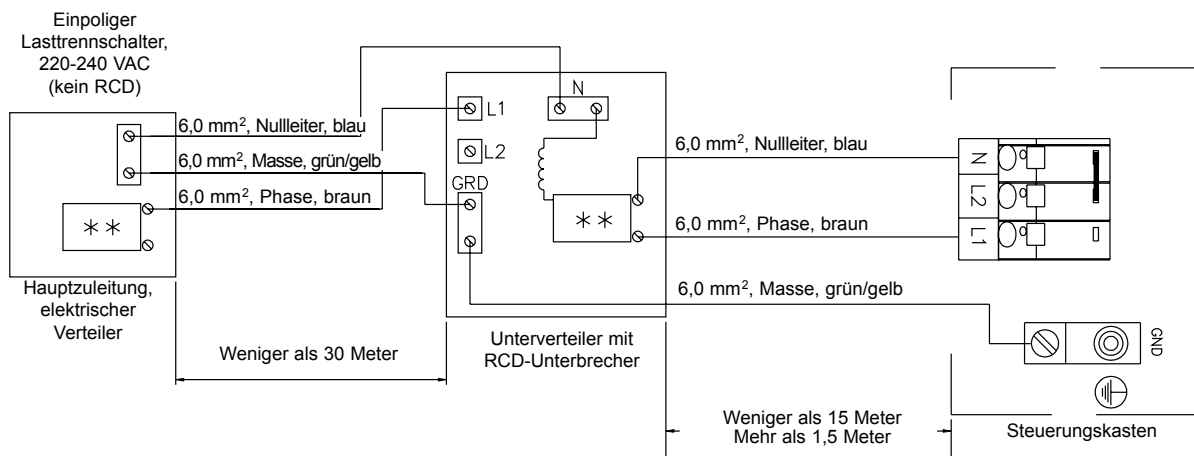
Einpoliger Lasttrennschalter, 220-240 VAC (kein RCD)

6,0 mm$^2$, Nullleiter, blau
6,0 mm$^2$, Masse, grün/gelb
6,0 mm$^2$, Phase, braun

**

Hauptzuleitung, elektrischer Verteiler

L1
N
L2
GRD

**

6,0 mm$^2$, Nullleiter, blau
6,0 mm$^2$, Phase, braun
6,0 mm$^2$, Masse, grün/gelb

N
L2
L1

GND

Weniger als 30 Meter

Unterverteiler mit RCD-Unterbrecher

Weniger als 15 Meter
Mehr als 1,5 Meter

Steuerungskasten